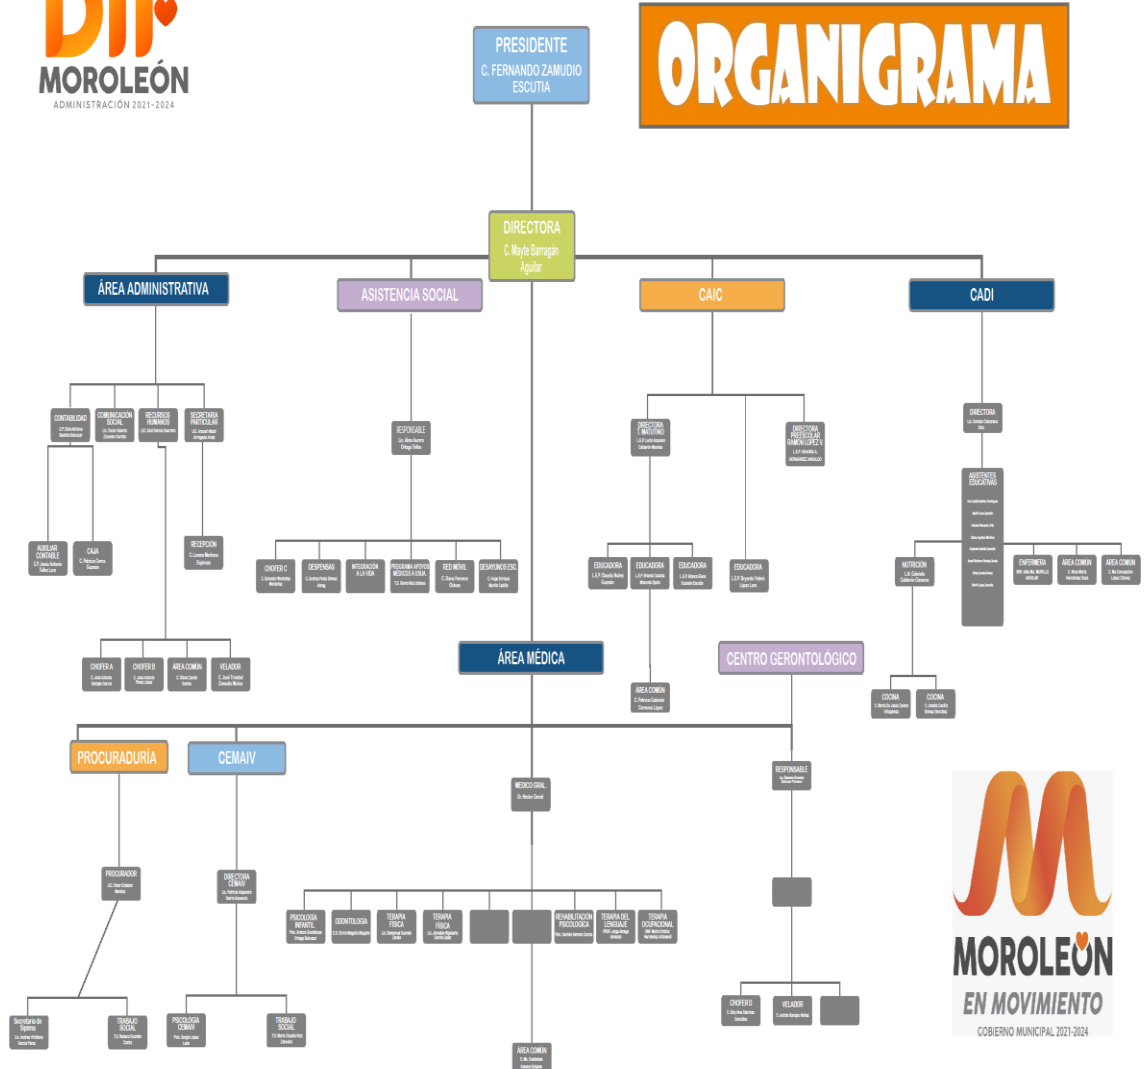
DIF MOROLEÓN
ADMINISTRACIÓN 2021-2024

ORGANIGRAMA

PRESIDENTE
C. FERNANDO ZAMUDIO ESCUTIA

DIRECTORA
C. Mayte Barragán Aguilar

ÁREA ADMINISTRATIVA

ASISTENCIA SOCIAL

CAIC

CADI

CONTABILIDAD
C.P. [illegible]

COMUNICACIÓN SOCIAL
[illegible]

RECURSOS HUMANOS
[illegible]

SECRETARIA PARTICULAR
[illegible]

AUXILIAR CONTABLE
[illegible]

CAJA
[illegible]

RECEPCIÓN
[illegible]

CHOFER A
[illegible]

CHOFER B
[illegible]

ÁREA COMÚN
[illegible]

VELADOR
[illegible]

RESPONSABLE
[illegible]

CHOFER C
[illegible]

DESPENSAS
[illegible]

INTEGRACIÓN A LA VIDA
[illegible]

PROGRAMA APOYOS MÉDICOS A URIA
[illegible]

RED MÓVIL
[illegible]

DESAYUNOS ESC.
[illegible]

DIRECTORA C. MATUTINO
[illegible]

DIRECTORA PREESCOLAR RAMÓN LÓPEZ V.
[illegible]

EDUCADORA
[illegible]

EDUCADORA
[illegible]

EDUCADORA
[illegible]

EDUCADORA
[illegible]

ÁREA COMÚN
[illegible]

DIRECTORA
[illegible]

ASISTENTES EDUCATIVAS
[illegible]

NUTRICIÓN
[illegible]

ENFERMERA
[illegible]

ÁREA COMÚN
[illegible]

ÁREA COMÚN
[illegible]

COCINA
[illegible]

COCINA
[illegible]

ÁREA MÉDICA

CENTRO GERONTOLÓGICO

PROCURADURÍA

CEMAIV

PROCURADOR
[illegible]

Secretaria de Sipinna
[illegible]

TRABAJO SOCIAL
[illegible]

DIRECTORA CEMAIV
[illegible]

PSICOLOGÍA CEMAIV
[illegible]

TRABAJO SOCIAL
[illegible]

MEDICO GRAL.
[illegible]

PSICOLOGÍA INFANTIL
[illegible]

ODONTOLOGÍA
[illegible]

TERAPIA FÍSICA
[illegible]

TERAPIA FÍSICA
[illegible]

REHABILITACIÓN PSICOLÓGICA
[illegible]

TERAPIA DEL LENGUAJE
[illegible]

TERAPIA OCUPACIONAL
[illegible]

ÁREA COMÚN
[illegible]

RESPONSABLE
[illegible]

CHOFER D
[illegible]

VELADOR
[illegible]

MOROLEÓN
EN MOVIMIENTO
GOBIERNO MUNICIPAL 2021-2024